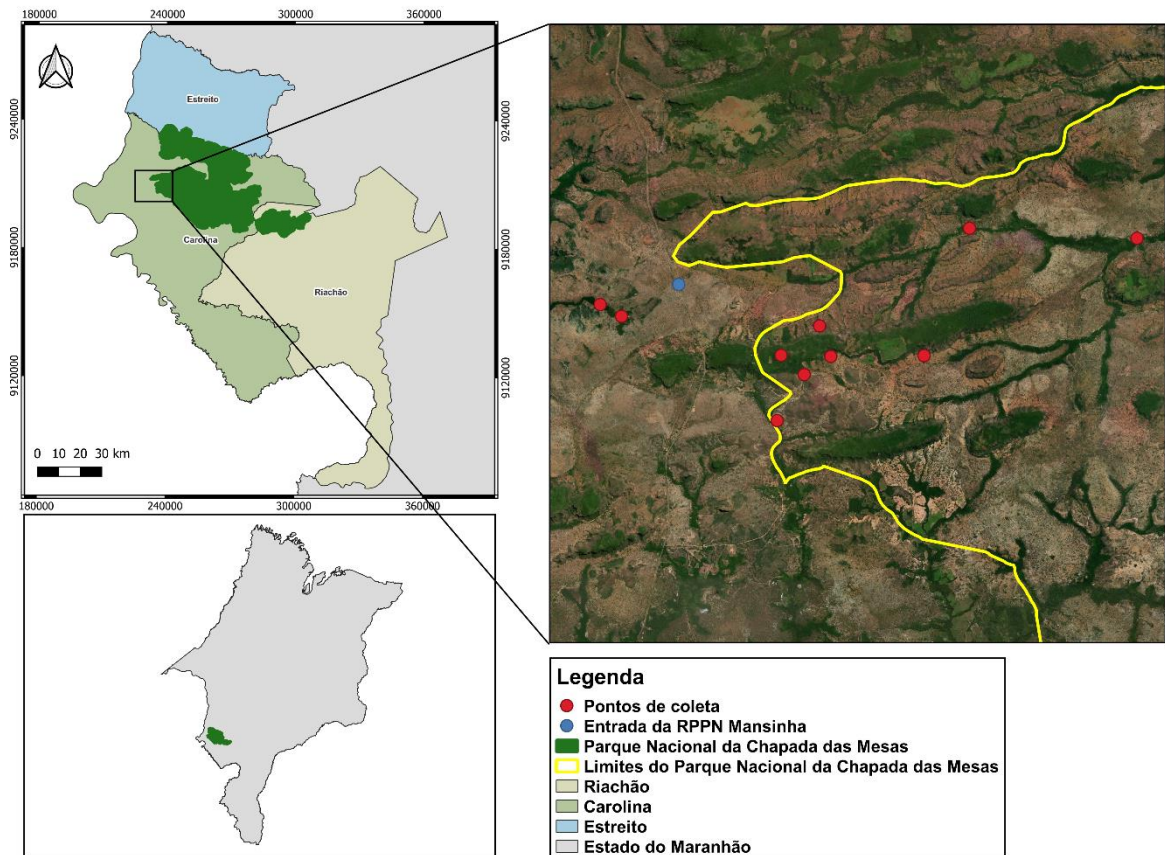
180000 240000 300000 360000

9240000 9180000 9120000

Estreito

Carolina

Riachão

0 10 20 30 km

180000 240000 300000 360000

9240000 9180000 9120000

Legenda
Pontos de coleta
Entrada da RPPN Mansinha
Parque Nacional da Chapada das Mesas
Limites do Parque Nacional da Chapada das Mesas
Riachão
Carolina
Estreito
Estado do Maranhão